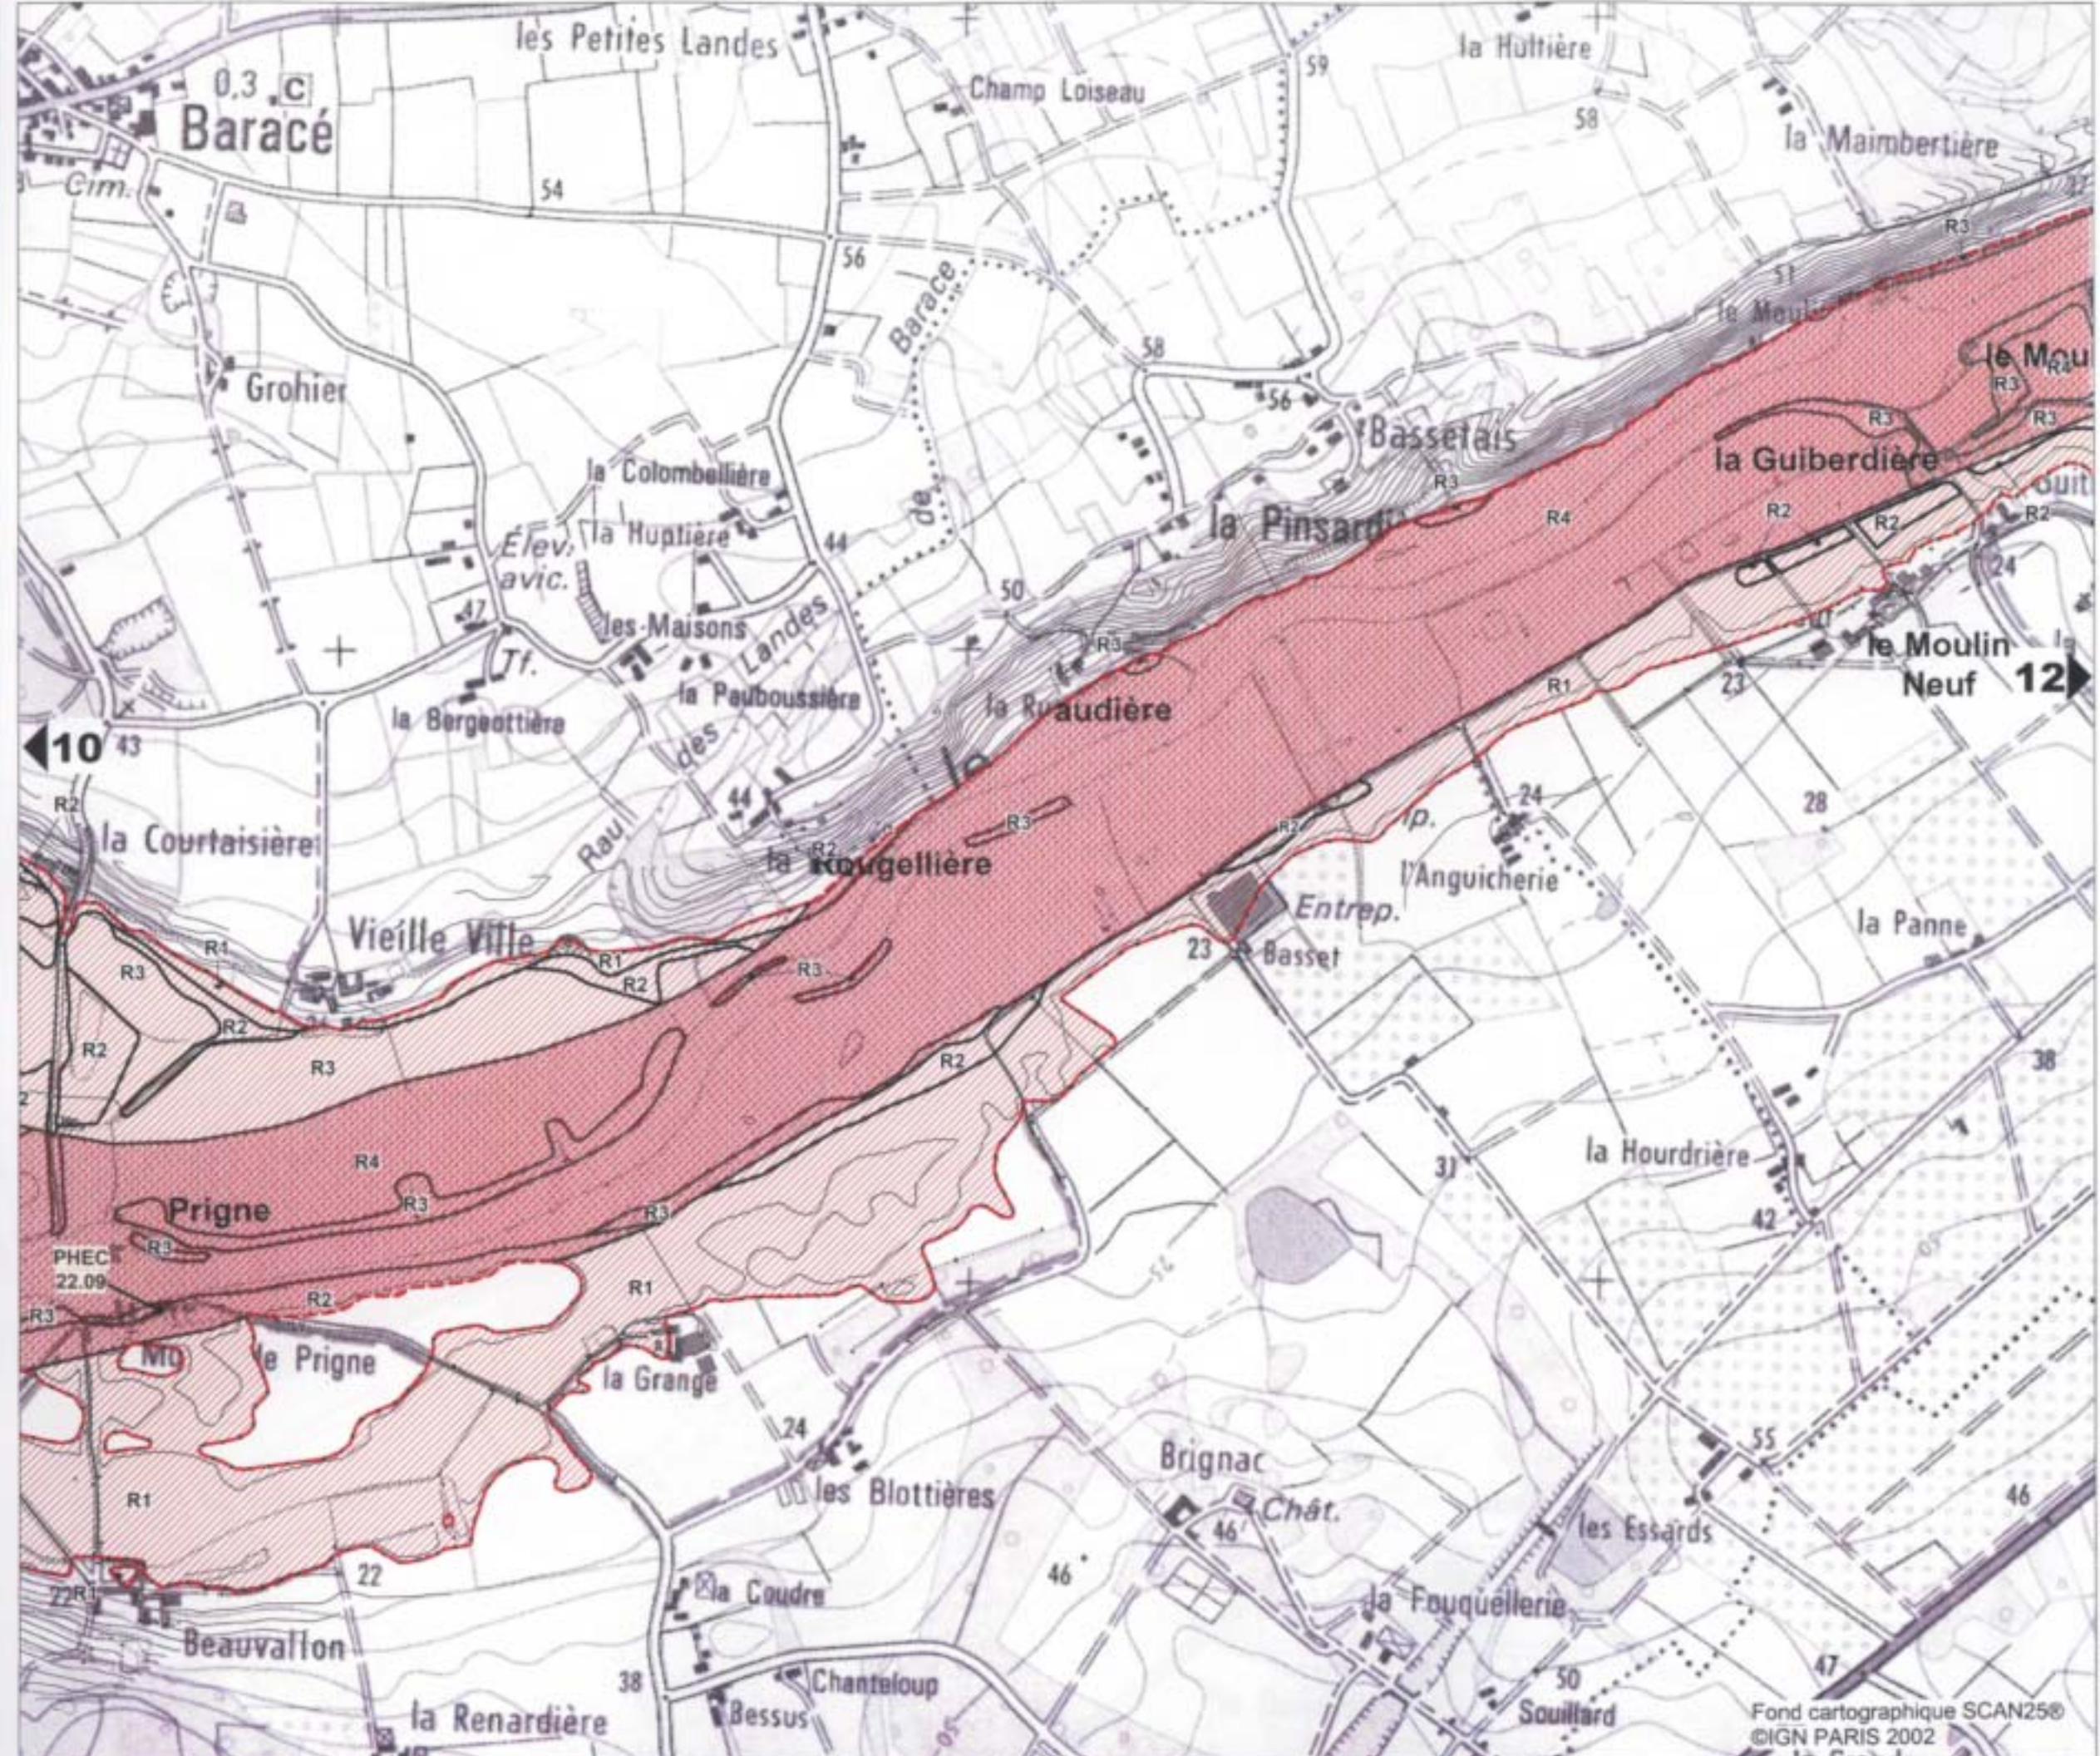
les Petites Landes
la Hultière
0,3 C
Baracé
Cim.
Champ Loiseau
59
58
la Maimbertière
54
56
Baracé
R3
le Moul
le Mou
R4
R3
R3
R3
58
Grohier
56
Bassetais
la Guiberdière
R3
la Colombellière
de
la Pinsard
R4
R2
R2
R2
Élev. avic.
la Huptière
44
24
50
47
les Maisons
Landes
R3
le Moulin Neuf
12
Tf.
la Pauboussière
des
la Rouaudière
R1
23
la Bergeottière
10
43
la
R2
44
Rau
R3
R2
24
28
la Courtaisière
la Rougellière
l'Anguicherie
Entrep.
la Panne
R1
Vieille Ville
R1
R3
23
Basset
R3
R2
R3
R2
R2
R3
R2
38
R4
31
la Hourdrière
R3
Prigne
R3
42
PHEC 22.09
R3
R1
R2
R3
Mo
le Prigne
la Grange
24
55
Brignac
R1
les Blottières
Chât.
46
46
les Essards
46
22
22 R1
la Coudre
la Fouquellerie
Beauvallon
38
Chanteloup
50
47
la Renardière
Bessus
Souillard
Fond cartographique SCAN25® ©IGN PARIS 2002